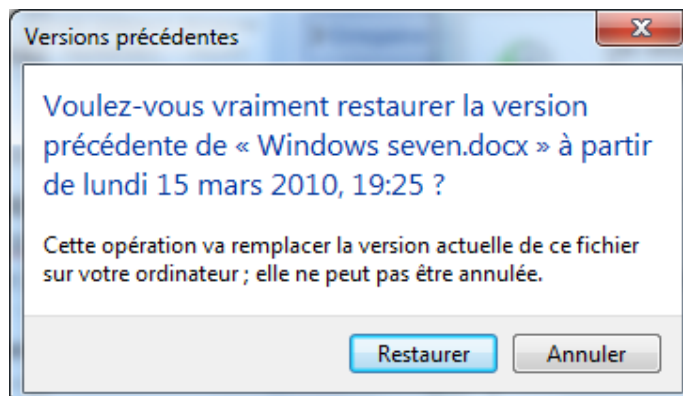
Versions précédentes

Voulez-vous vraiment restaurer la version précédente de « Windows seven.docx » à partir de lundi 15 mars 2010, 19:25 ?

Cette opération va remplacer la version actuelle de ce fichier sur votre ordinateur ; elle ne peut pas être annulée.

Restaurer

Annuler